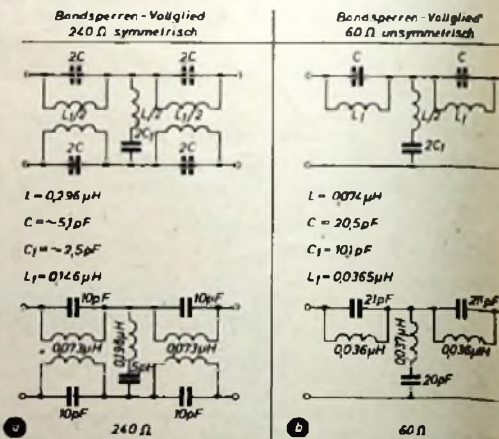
Bandsperren - Vollglied
240 Ω symmetrisch

2C
2C
$L_1/2$
$L/2$
$2C_1$
$L_1/2$
2C
2C

L = 0,296 µH
C = ~5,1 pF
$C_1$ = ~2,5 pF
$L_1$ = 0,146 µH

10pF
10pF
0,073µH
0,136µH
5pF
0,073µH
10pF
10pF

a
240 Ω

Bandsperren - Vollglied
60 Ω unsymmetrisch

C
C
$L_1$
$L/2$
$L_1$
$2C_1$

L = 0,074 µH
C = 20,5 pF
$C_1$ = 10 pF
$L_1$ = 0,0365 µH

21pF
21pF
0,036µH
0,037µH
0,036µH
20pF

b
60 Ω